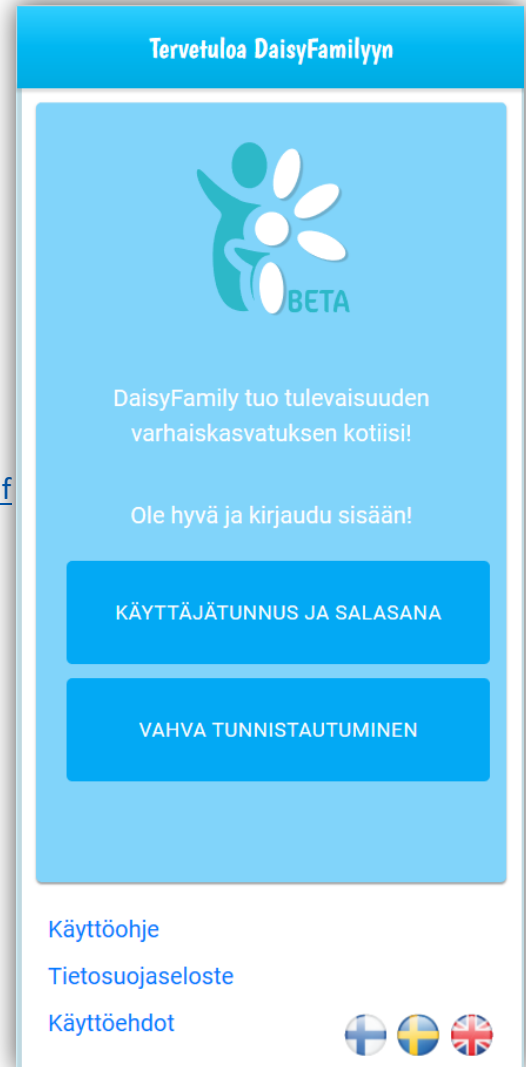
f

Tervetuloa DaisyFamilyyn

BETA

DaisyFamily tuo tulevaisuuden varhaiskasvatuksen kotiisi!

Ole hyvä ja kirjaudu sisään!

KÄYTTÄJÄTUNNUS JA SALASANA

VAHVA TUNNISTAUTUMINEN

Käyttöohje

Tietosuojaseloste

Käyttöehdot